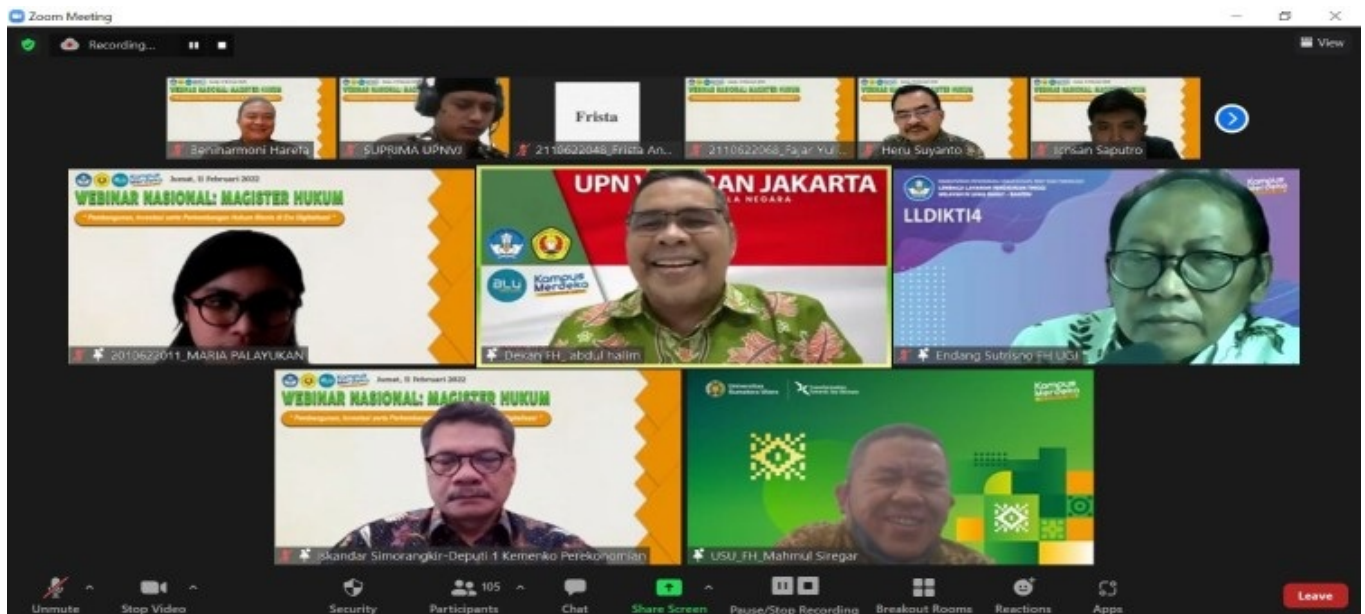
Zoom Meeting

Recording...

View

Benharmoni Harefa

SUPRIMA UPNVJ

Frista

2110622048_Frista An...

2110622068_Fajar Yul...

Heru Suyanto

Ichsan Saputro

Jumat, 11 Februari 2022

WEBINAR NASIONAL: MAGISTER HUKUM

" Pembangunan, Investasi serta Perkembangan Hukum Bisnis di Era Digitalisasi "

2010622011_MARIA PALAYUKAN

UPN V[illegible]AN JAKARTA

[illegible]LA NEGARA

Kampus Merdeka

Dekan FH_ abdul halim

LLDIKTI4

Kampus Merdeka

Endang Sutrisno FH UGJ

Jumat, 11 Februari 2022

WEBINAR NASIONAL: MAGISTER HUKUM

" Pembangunan, Investasi serta Perkemban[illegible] "

Iskandar Simorangkir-Deputi 1 Kemenko Perekonomian

Universitas Sumatera Utara

Kampus Merdeka

USU_FH_Mahmul Siregar

Unmute

Stop Video

Security

105

Participants

Chat

Share Screen

Pause/Stop Recording

Breakout Rooms

Reactions

Apps

Leave